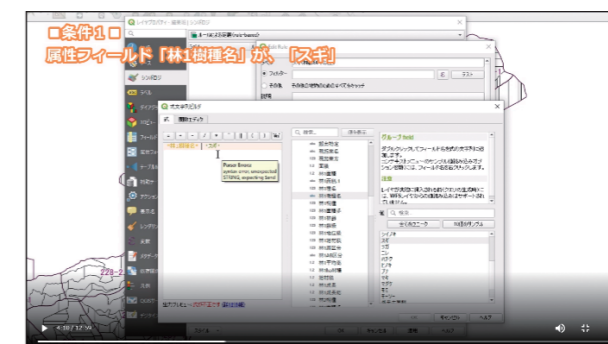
□条件１□
属性フィールド「林1樹種名」が、「スギ」

レイヤプロパティ - 森林簿 | シンボロジ

ルールベースの...

シンボロジ

ラベル

ダイアグラム

フィールド

テーブル

アクション

表示名

結合

変数

メタデータ

凡例

フィルター

説明

式文字列ビルダ

式

関数エディタ

Parse Errors:
syntax error, unexpected STRING, expecting $end

グループ field

ダブルクリックしてフィールドを式の文字列に追加します。

値

全ての値をロード

10 個のサンプル

スギ

ヒノキ

228-2

4:38 / 12:39